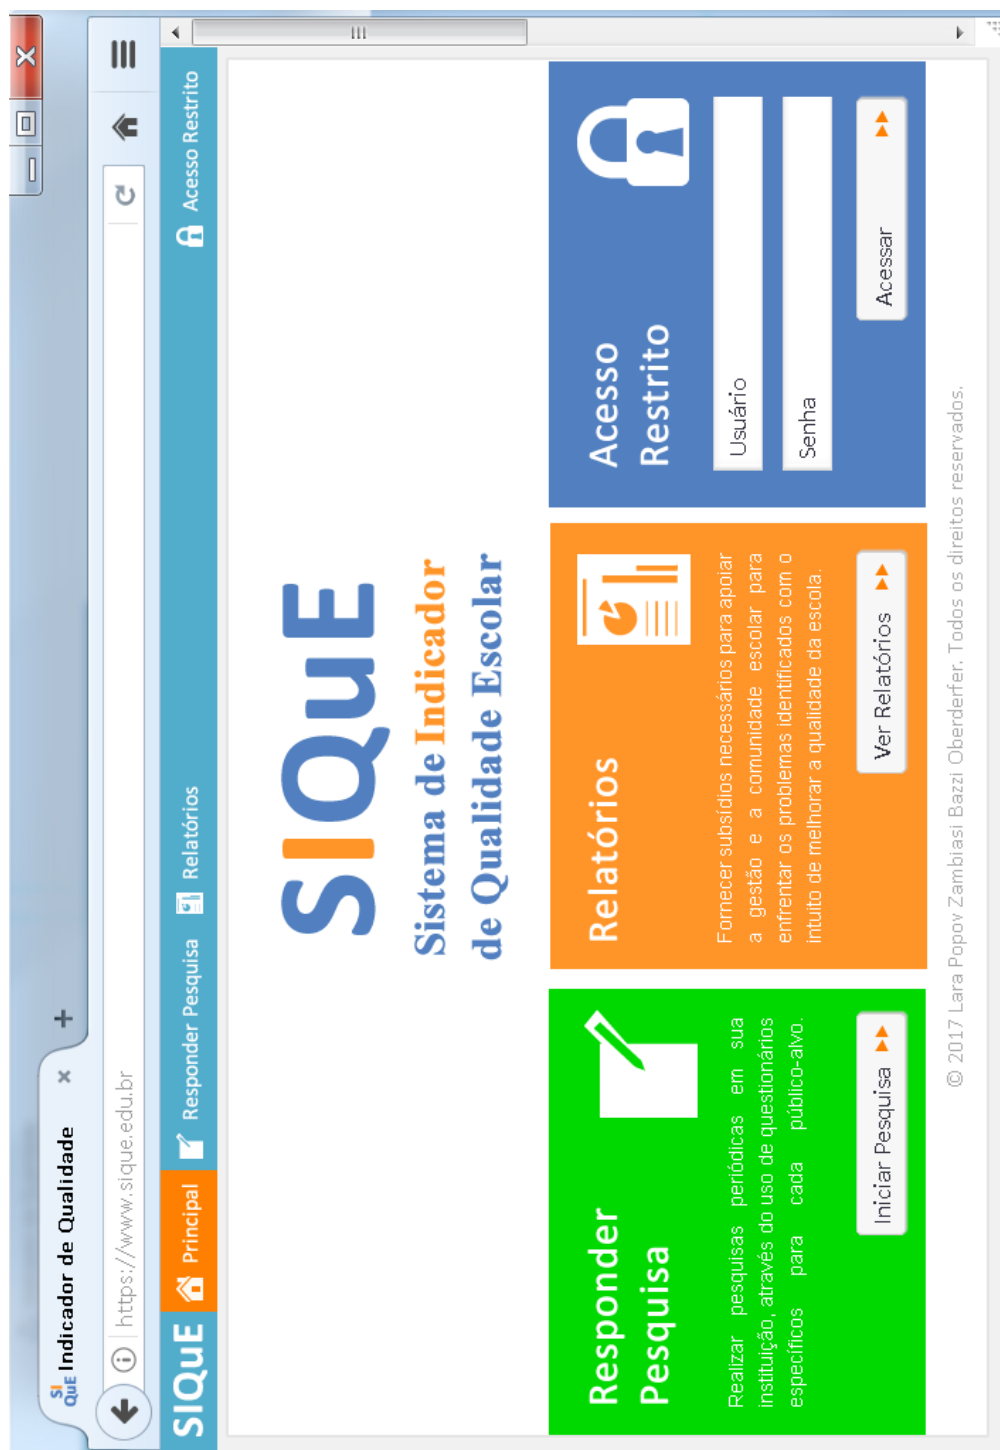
SIQUE Indicador de Qualidade ×
+
https://www.sique.edu.br
SIQUE Principal Responder Pesquisa Relatórios Acesso Restrito

SIQUE
Sistema de Indicador de Qualidade Escolar

Responder Pesquisa
Realizar pesquisas periódicas em sua instituição, através do uso de questionários específicos para cada público-alvo.
Iniciar Pesquisa

Relatórios
Fornecer subsídios necessários para apoiar a gestão e a comunidade escolar para enfrentar os problemas identificados com o intuito de melhorar a qualidade da escola.
Ver Relatórios

Acesso Restrito
Usuário
Senha
Acessar

© 2017 Lara Popov Zambiasi Bazzi Oberderfer. Todos os direitos reservados.